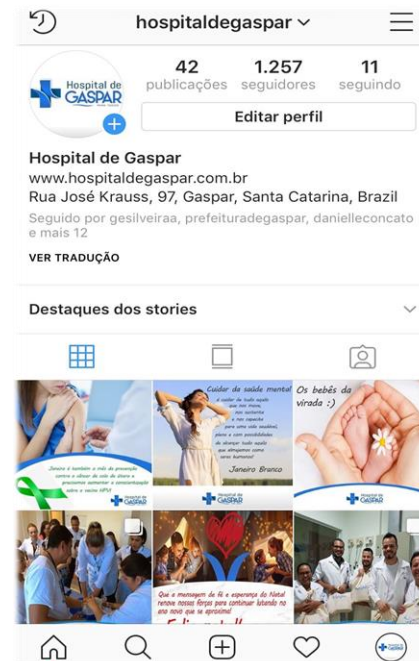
hospitaldegaspar

Hospital de GASPAR

42 publicações
1.257 seguidores
11 seguindo

Editar perfil

Hospital de Gaspar
www.hospitaldegaspar.com.br
Rua José Krauss, 97, Gaspar, Santa Catarina, Brazil
Seguido por gesilveiraa, prefeituradegaspar, danielleconcato e mais 12

VER TRADUÇÃO

Destaques dos stories

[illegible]
Hospital de Gaspar

Cuidar da saúde mental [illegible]
Janeiro Branco
Hospital de Gaspar

Os bebês da virada :)
Hospital de Gaspar

Que a mensagem de fé e esperança do Natal renove nossas forças para continuar lutando no ano novo que se aproxima!
Feliz Natal